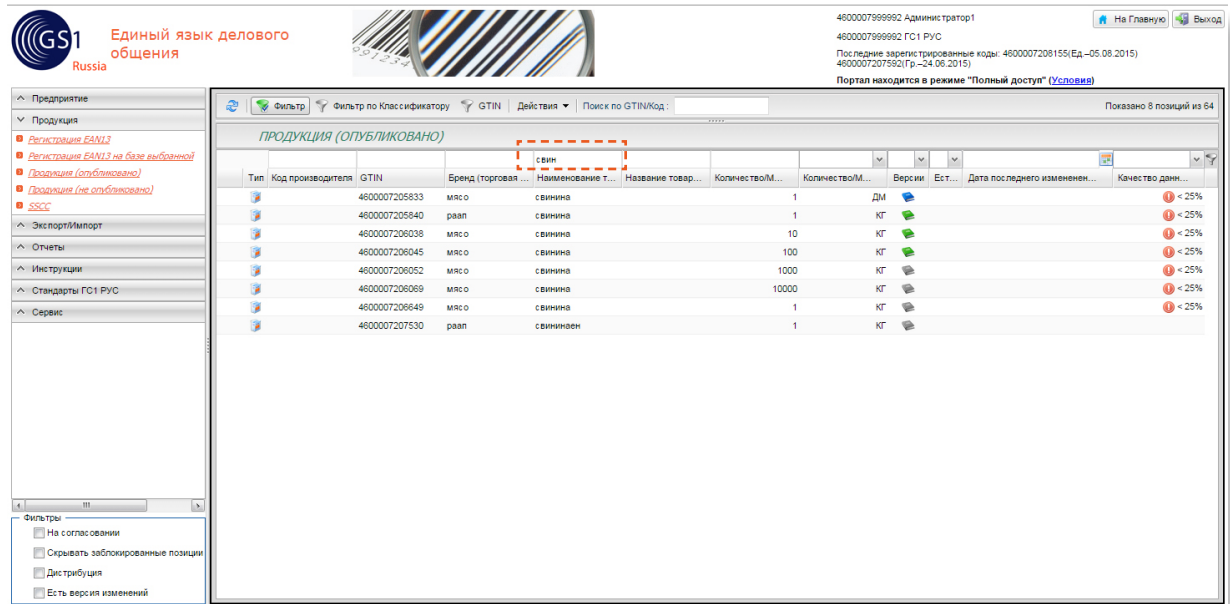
GS1 Russia

Единый язык делового общения

4600007999992 Администратор1
4600007999992 ГС1 РУС
Последние зарегистрированные коды: 4600007208155(Ед.–05.08.2015) 4600007207592(Гр.–24.06.2015)
Портал находится в режиме "Полный доступ" (Условия)

На Главную
Выход

Предприятие
Продукция
Регистрация EAN13
Регистрация EAN13 на базе выбранной
Продукция (опубликовано)
Продукция (не опубликовано)
SSCC
Экспорт/Импорт
Отчеты
Инструкции
Стандарты ГС1 РУС
Сервис

Фильтры
На согласовании
Скрывать заблокированные позиции
Дистрибуция
Есть версия изменений

Фильтр | Фильтр по Классификатору | GTIN | Действия | Поиск по GTIN/Код :
Показано 8 позиций из 64

ПРОДУКЦИЯ (ОПУБЛИКОВАНО)

свин

| Тип | Код производителя | GTIN | Бренд (торговая ... | Наименование т... | Название товар... | Количество/М... | Количество/М... | Версии | Ест... | Дата последнего изменен... | Качество данн... |
|---|---|---|---|---|---|---|---|---|---|---|---|
| | | 4600007205833 | мясо | свинина | | 1 | ДМ | | | | < 25% |
| | | 4600007205840 | раап | свинина | | 1 | КГ | | | | < 25% |
| | | 4600007206038 | мясо | свинина | | 10 | КГ | | | | < 25% |
| | | 4600007206045 | мясо | свинина | | 100 | КГ | | | | < 25% |
| | | 4600007206052 | мясо | свинина | | 1000 | КГ | | | | < 25% |
| | | 4600007206069 | мясо | свинина | | 10000 | КГ | | | | < 25% |
| | | 4600007206649 | мясо | свинина | | 1 | КГ | | | | < 25% |
| | | 4600007207530 | раап | свининаен | | 1 | КГ | | | | |